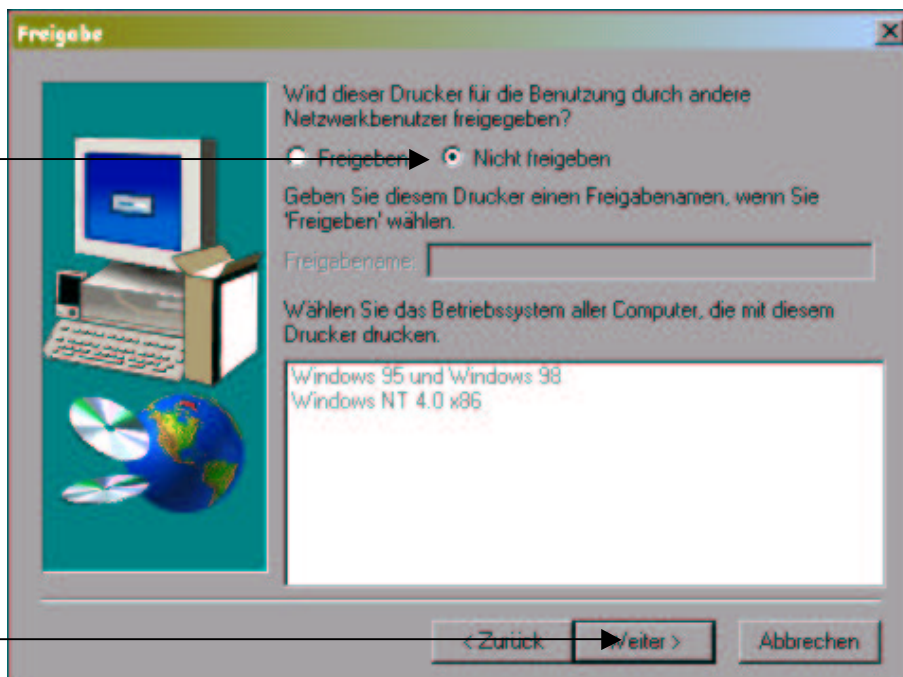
Freigabe

Wird dieser Drucker für die Benutzung durch andere Netzwerkbenutzer freigegeben?

Freigeben

Nicht freigeben

Geben Sie diesem Drucker einen Freigabenamen, wenn Sie 'Freigeben' wählen.

Freigabename:

Wählen Sie das Betriebssystem aller Computer, die mit diesem Drucker drucken.

Windows 95 und Windows 98
Windows NT 4.0 x86

< Zurück

Weiter >

Abbrechen